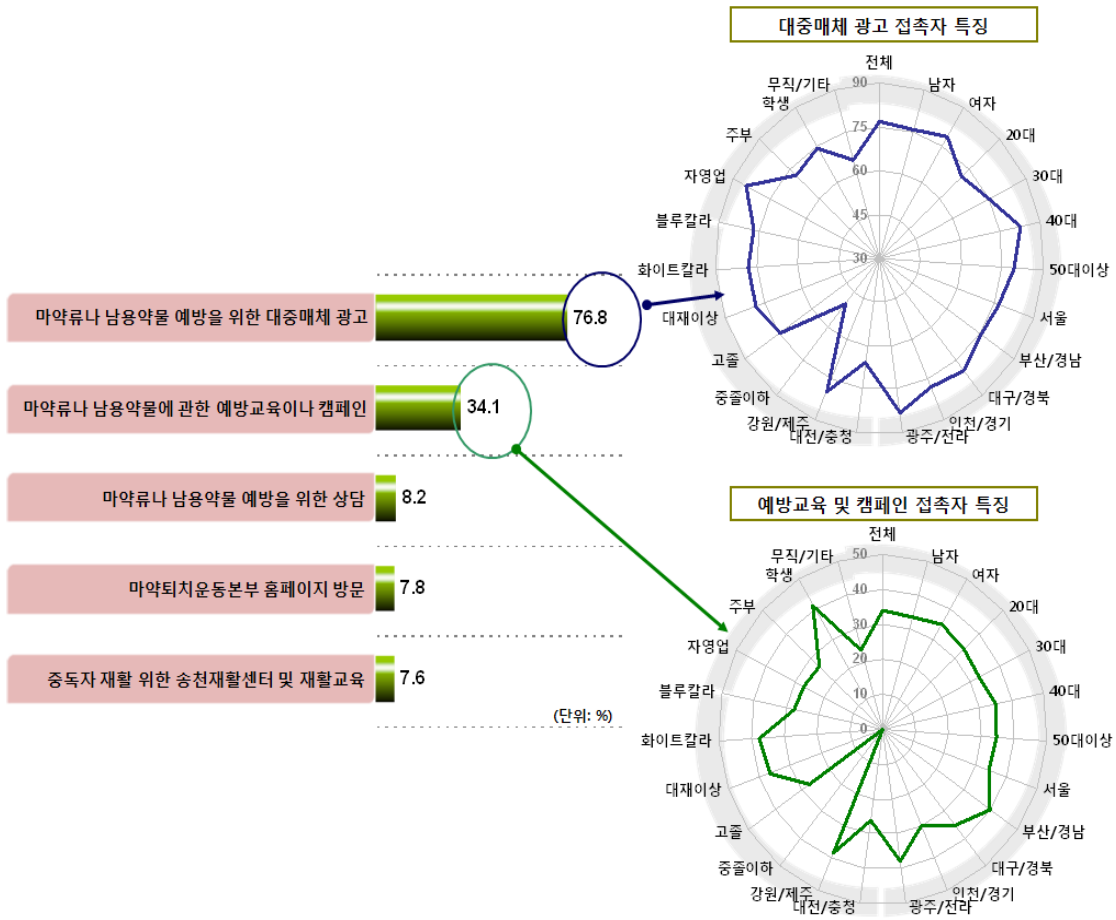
마약류나 남용약물 예방을 위한 대중매체 광고 76.8

마약류나 남용약물에 관한 예방교육이나 캠페인 34.1

마약류나 남용약물 예방을 위한 상담 8.2

마약퇴치운동본부 홈페이지 방문 7.8

중독자 재활 위한 송천재활센터 및 재활교육 7.6

(단위: %)

대중매체 광고 접촉자 특징

전체, 남자, 여자, 20대, 30대, 40대, 50대이상, 서울, 부산/경남, 대구/경북, 인천/경기, 광주/전라, 대전/충청, 강원/제주, 중졸이하, 고졸, 대재이상, 화이트칼라, 블루칼라, 자영업, 주부, 학생, 무직/기타

90, 75, 60, 45, 30

예방교육 및 캠페인 접촉자 특징

전체, 남자, 여자, 20대, 30대, 40대, 50대이상, 서울, 부산/경남, 대구/경북, 인천/경기, 광주/전라, 대전/충청, 강원/제주, 중졸이하, 고졸, 대재이상, 화이트칼라, 블루칼라, 자영업, 주부, 학생, 무직/기타

50, 40, 30, 20, 10, 0